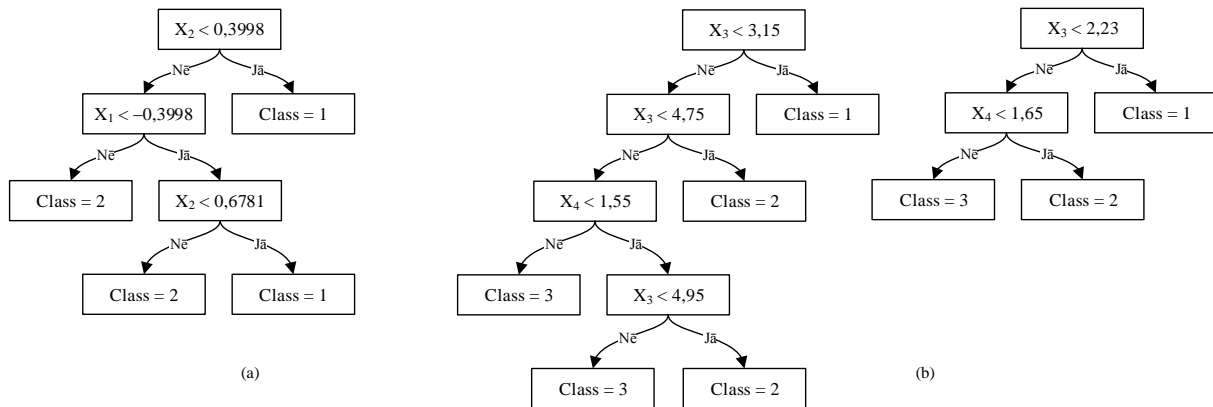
$X_2 < 0,3998$

Nē

Jā

$X_1 < -0,3998$

Class = 1

Nē

Jā

Class = 2

$X_2 < 0,6781$

Nē

Jā

Class = 2

Class = 1

(a)

$X_3 < 3,15$

Nē

Jā

$X_3 < 4,75$

Class = 1

Nē

Jā

$X_4 < 1,55$

Class = 2

Nē

Jā

Class = 3

$X_3 < 4,95$

Nē

Jā

Class = 3

Class = 2

$X_3 < 2,23$

Nē

Jā

$X_4 < 1,65$

Class = 1

Nē

Jā

Class = 3

Class = 2

(b)